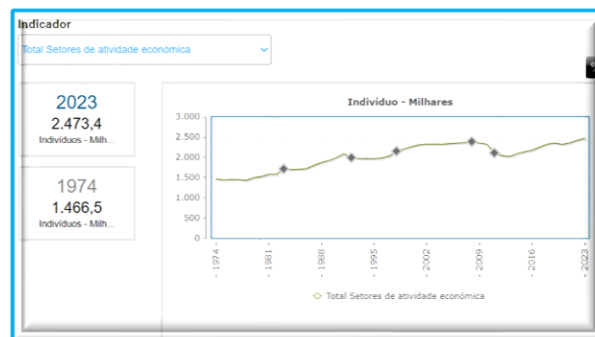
Indicador

Total Setores de atividade económica

2023
2.473,4
Indivíduos - Milh...

1974
1.466,5
Indivíduos - Milh...

Indivíduo - Milhares

3.000
2.500
2.000
1.500
1.000
500
0

1974
1981
1988
1995
2002
2009
2016
2023

Total Setores de atividade económica